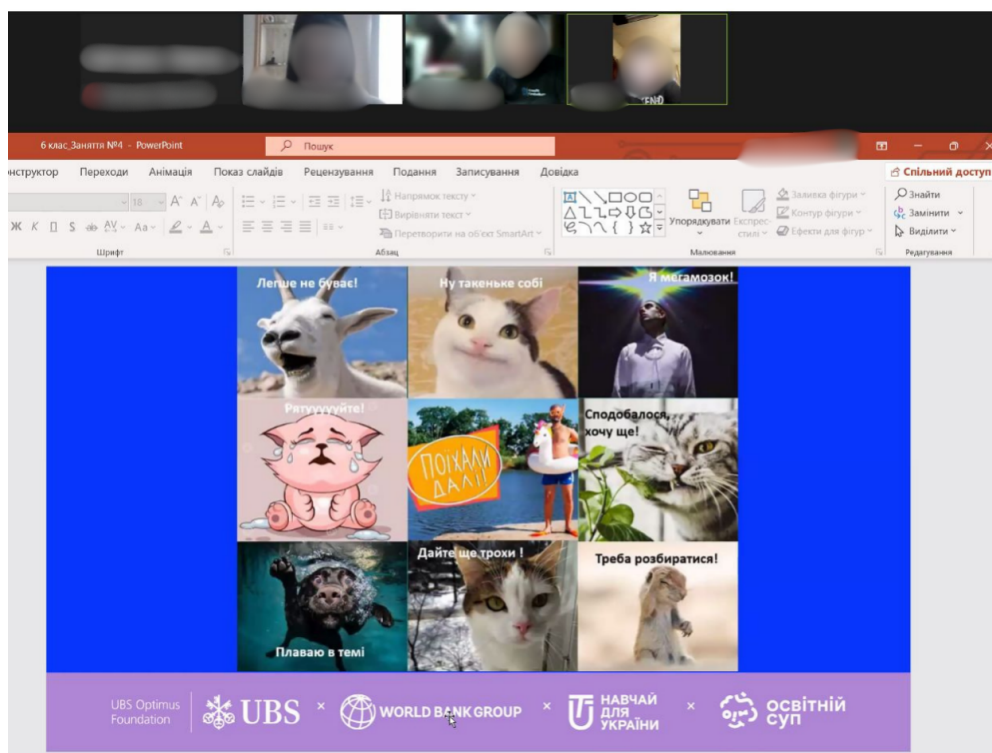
6 клас_Заняття №4 - PowerPoint
Пошук
онструктор Переходи Анімація Показ слайдів Рецензування Подання Записування Довідка
Спільний доступ
Напрямок тексту
Вирівняти текст
Перетворити на об'єкт SmartArt
Упорядкувати
Експрес стилі
Заливка фігури
Контур фігури
Ефекти для фігур
Знайти
Замінити
Виділити
Шрифт
Абзац
Малювання
Редагування

Легше не буває!
Ну такенько собі
Я мегамозок!
Рятуууйте!
ПОЇХАЛИ ДАЛІ!
Сподобалося, хочу ще!
Плаваю в темі
Дайте ще трохи !
Треба розбиратися!

UBS Optimus Foundation
UBS
WORLD BANK GROUP
НАВЧАЙ ДЛЯ УКРАЇНИ
освітній суп